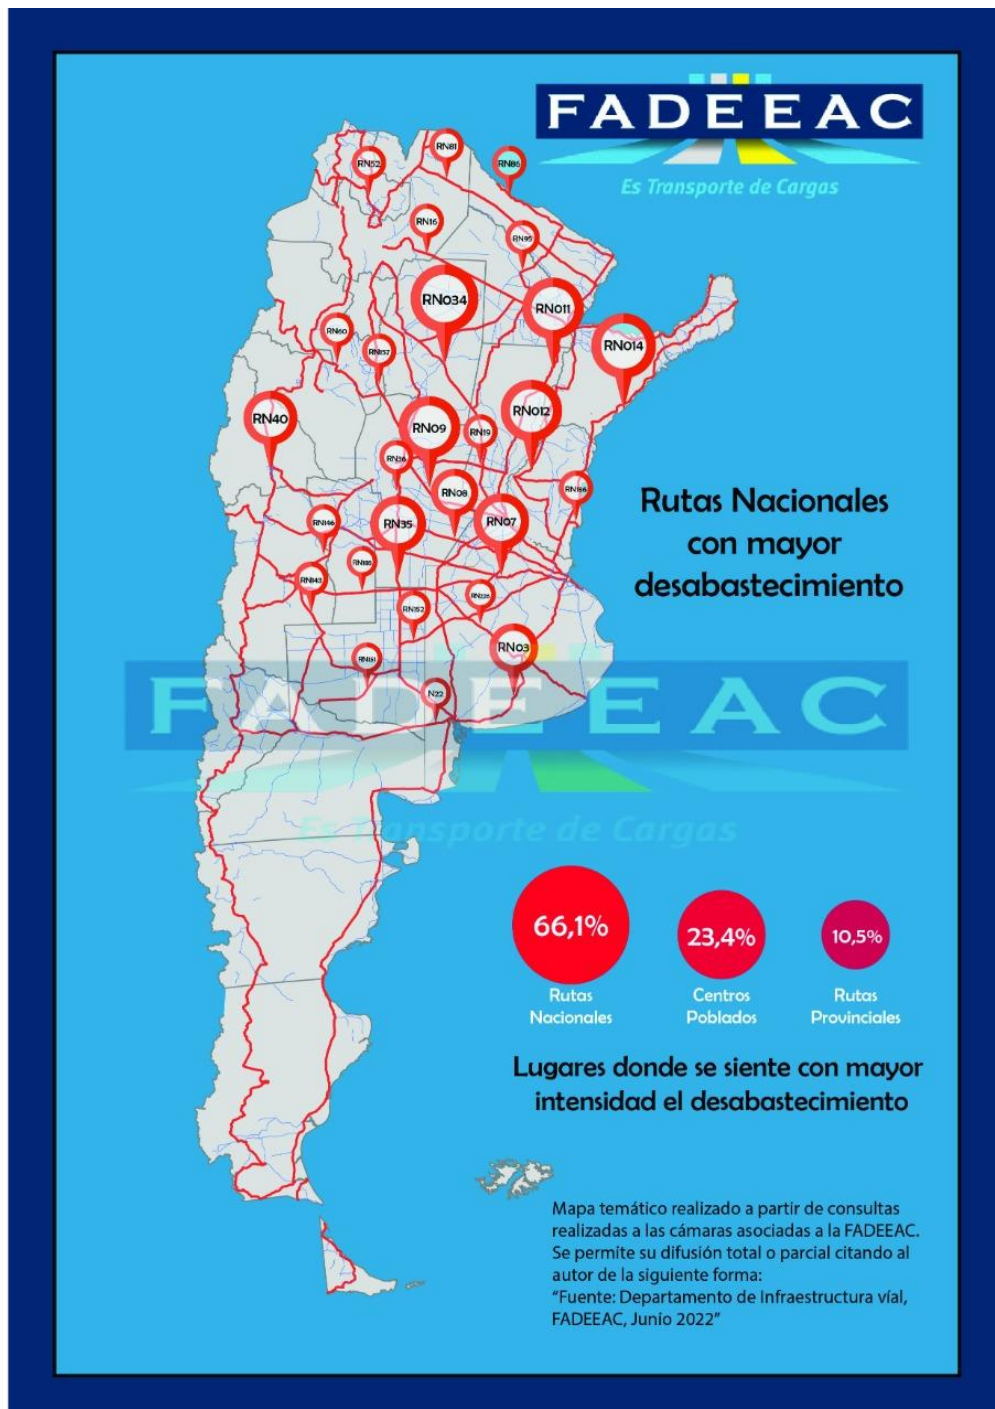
FADEEAC
Es Transporte de Cargas

RN52
RN81
RN86
RN16
RN95
RN034
RN011
RN014
RN60
RN157
RN40
RN012
RN09
RN19
RN36
RN08
RN186
RN146
RN35
RN07
RN188
RN143
RN226
RN152
RN03
RN151
N22

Rutas Nacionales con mayor desabastecimiento

FADEEAC
Es Transporte de Cargas

66,1%
Rutas Nacionales

23,4%
Centros Poblados

10,5%
Rutas Provinciales

Lugares donde se siente con mayor intensidad el desabastecimiento

Mapa temático realizado a partir de consultas realizadas a las cámaras asociadas a la FADEEAC. Se permite su difusión total o parcial citando al autor de la siguiente forma:
"Fuente: Departamento de Infraestructura vial, FADEEAC, Junio 2022"